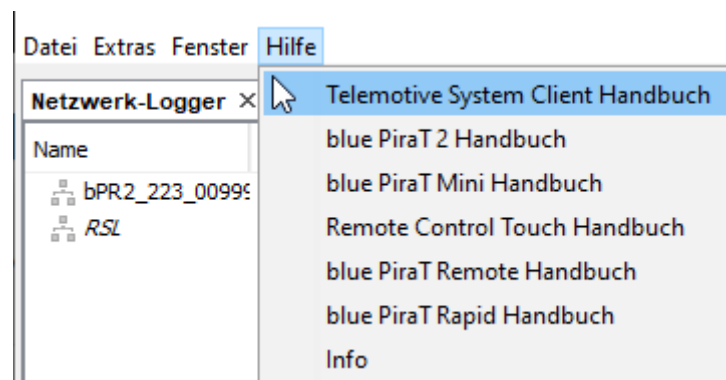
Datei Extras Fenster Hilfe

Netzwerk-Logger ×

Name

bPR2_223_0099

RSL

Telemotive System Client Handbuch

blue PiraT 2 Handbuch

blue PiraT Mini Handbuch

Remote Control Touch Handbuch

blue PiraT Remote Handbuch

blue PiraT Rapid Handbuch

Info